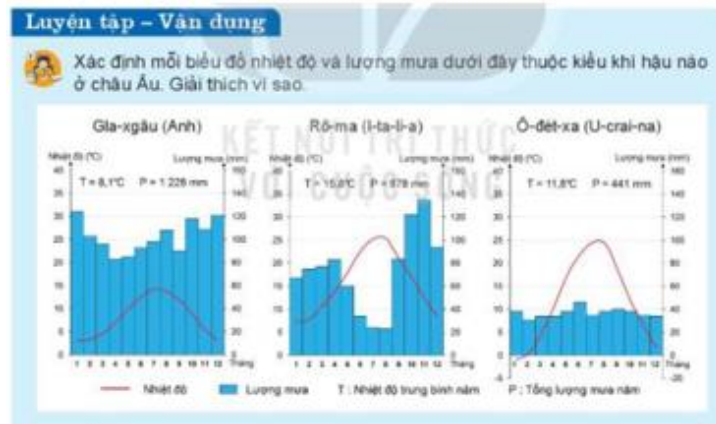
Luyện tập – Vận dụng

Xác định mỗi biểu đồ nhiệt độ và lượng mưa dưới đây thuộc kiểu khí hậu nào ở châu Âu. Giải thích vì sao.

KẾT NỐI TRI THỨC VỚI CUỘC SỐNG

Gla-xgâu (Anh)
Nhiệt độ (°C) Lượng mưa (mm)
T = 8,1°C P = 1 228 mm
40 35 30 25 20 15 10 5 0
160 140 120 100 80 60 40 20 0
1 2 3 4 5 6 7 8 9 10 11 12 Tháng

Rô-ma (I-ta-li-a)
Nhiệt độ (°C) Lượng mưa (mm)
T = 15,8°C P = 878 mm
40 35 30 25 20 15 10 5 0
160 140 120 100 80 60 40 20 0
1 2 3 4 5 6 7 8 9 10 11 12 Tháng

Ô-đét-xa (U-crai-na)
Nhiệt độ (°C) Lượng mưa (mm)
T = 11,8°C P = 441 mm
40 35 30 25 20 15 10 5 0 -5
160 140 120 100 80 60 40 20 0 -20
1 2 3 4 5 6 7 8 9 10 11 12 Tháng

Nhiệt độ Lượng mưa T : Nhiệt độ trung bình năm P : Tổng lượng mưa năm